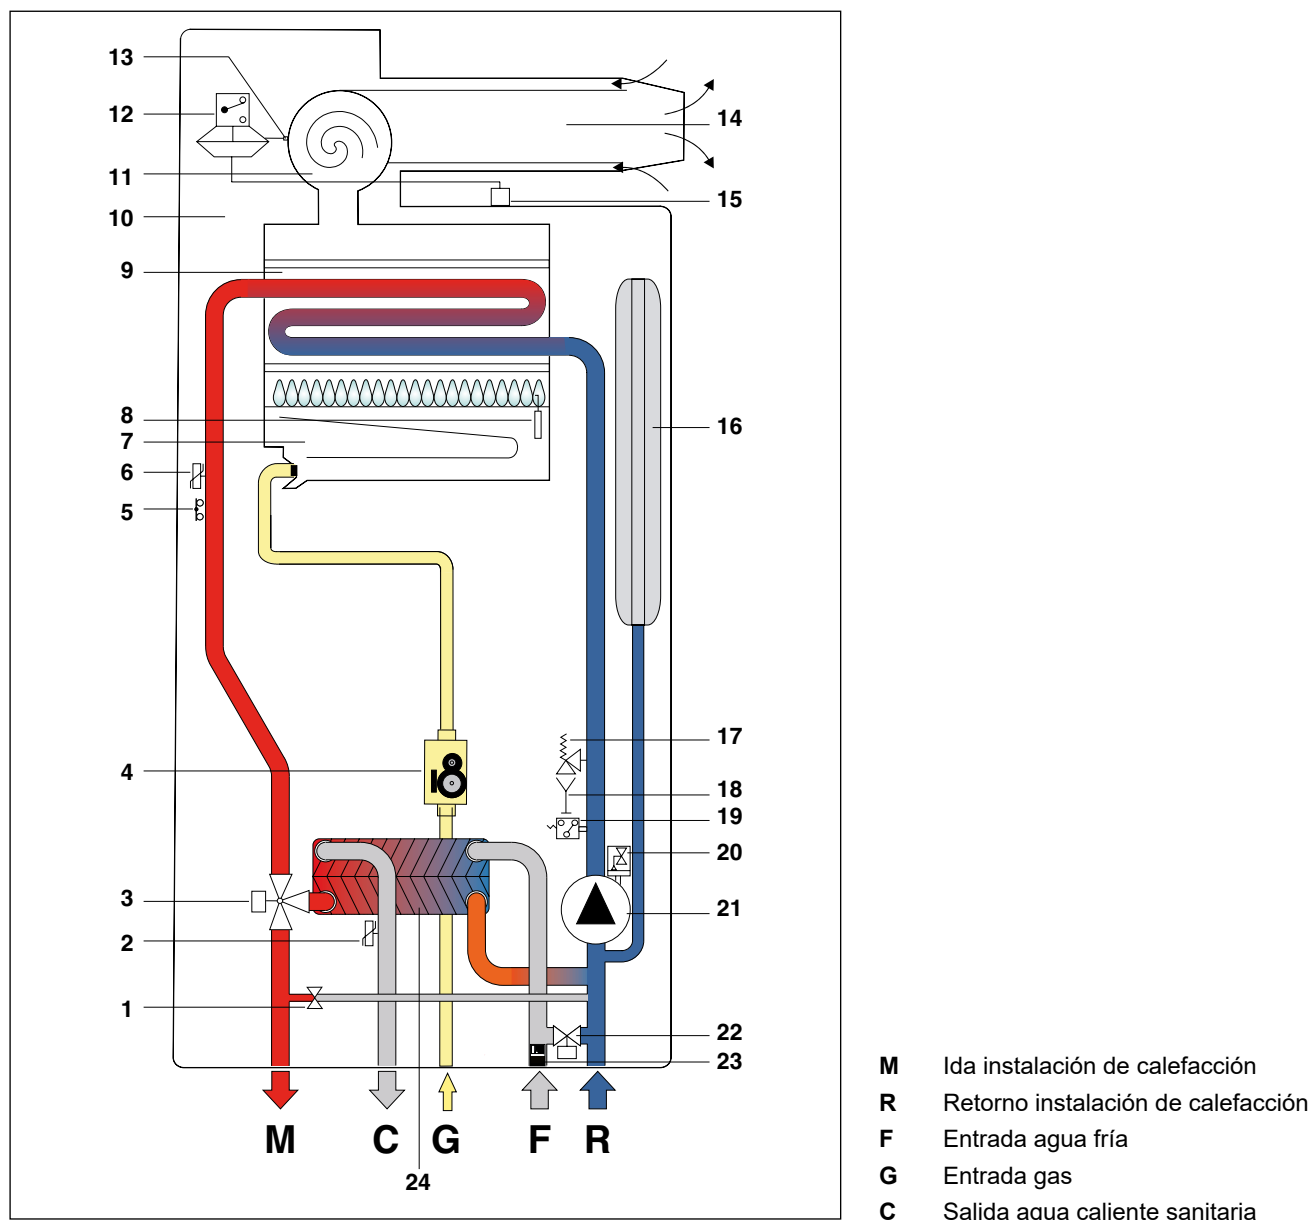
13
12
11
10
9
8
7
6
5
4
3
2
1
14
15
16
17
18
19
20
21
22
23
M C G F R
24

M Ida instalación de calefacción
R Retorno instalación de calefacción
F Entrada agua fría
G Entrada gas
C Salida agua caliente sanitaria